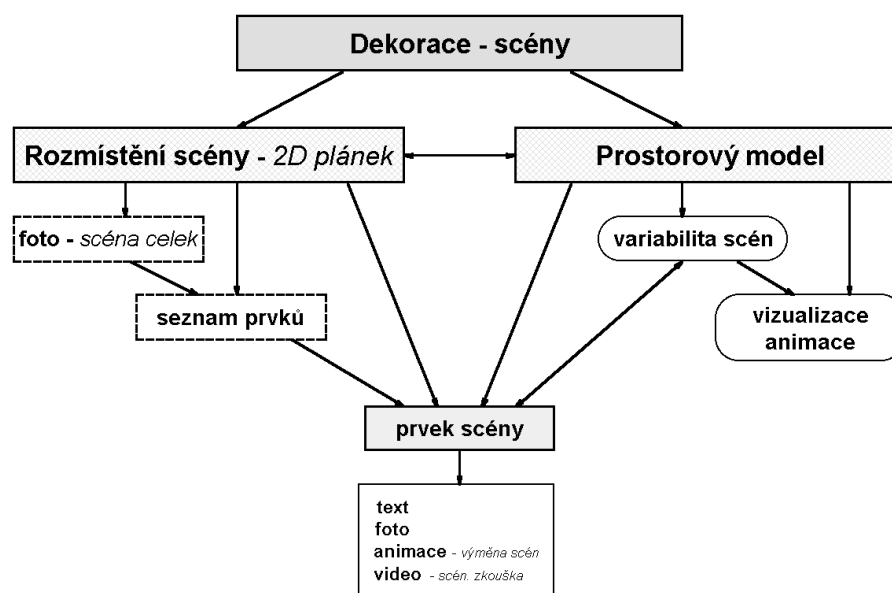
Dekorace - scény

Rozmístění scény - *2D plánek*

Prostorový model

foto - *scéna celek*

variabilita scén

seznam prvků

vizualizace animace

prvek scény

text
foto
animace - *výměna scén*
video - *scén. zkouška*